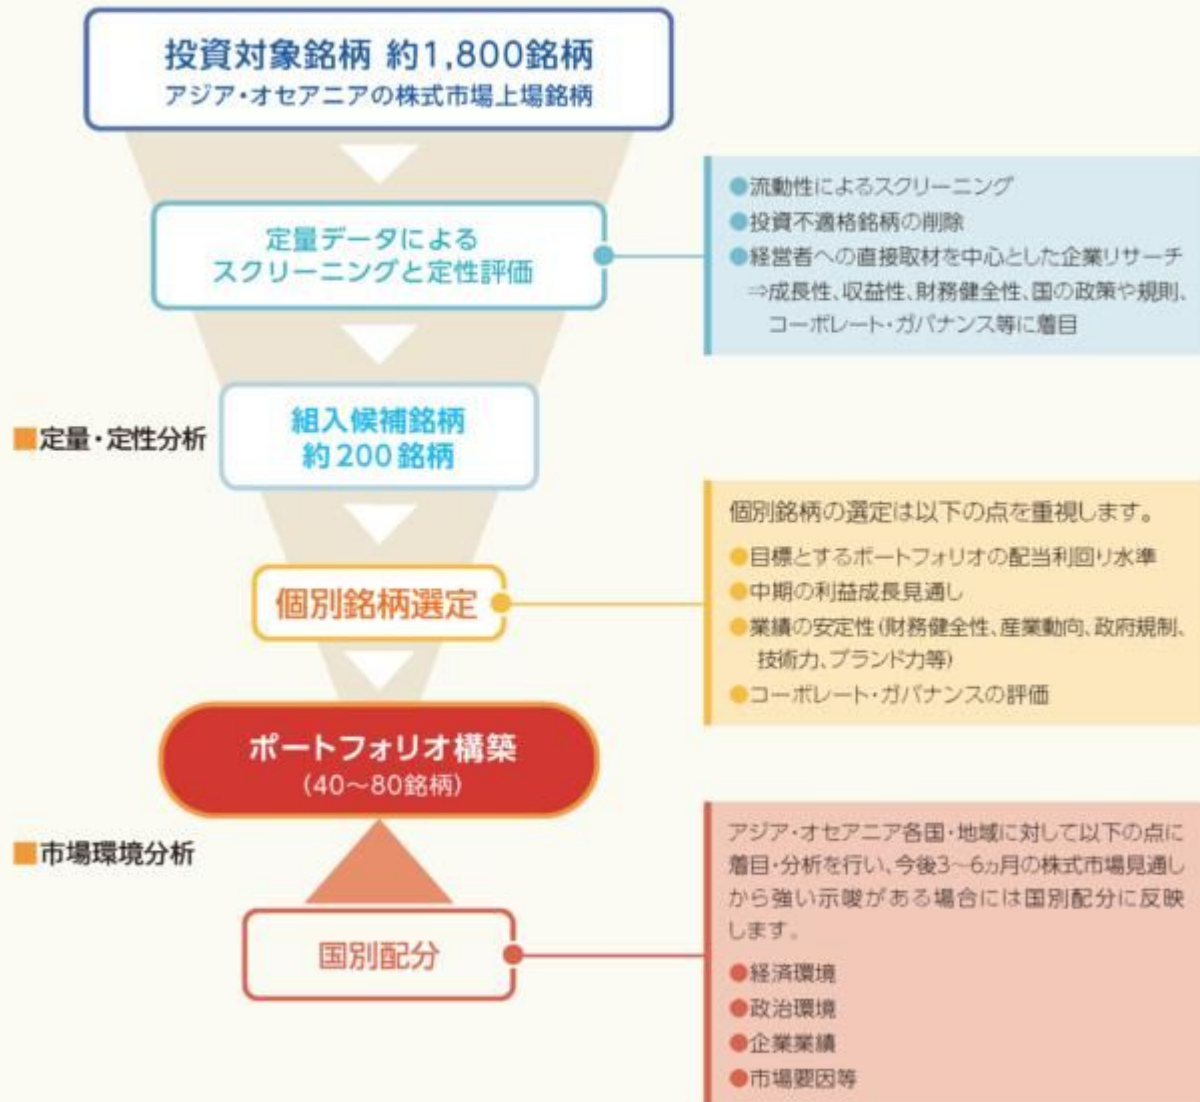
投資対象銘柄 約1,800銘柄
アジア・オセアニアの株式市場上場銘柄

定量データによる
スクリーニングと定性評価

●流動性によるスクリーニング
●投資不適格銘柄の削除
●経営者への直接取材を中心とした企業リサーチ
⇒成長性、収益性、財務健全性、国の政策や規制、コーポレート・ガバナンス等に着目

■定量・定性分析

組入候補銘柄
約200銘柄

個別銘柄の選定は以下の点を重視します。
●目標とするポートフォリオの配当利回り水準
●中期の利益成長見通し
●業績の安定性(財務健全性、産業動向、政府規制、技術力、ブランド力等)
●コーポレート・ガバナンスの評価

個別銘柄選定

ポートフォリオ構築
(40〜80銘柄)

■市場環境分析

アジア・オセアニア各国・地域に対して以下の点に着目・分析を行い、今後3〜6ヵ月の株式市場見通しから強い示唆がある場合には国別配分に反映します。
●経済環境
●政治環境
●企業業績
●市場要因等

国別配分